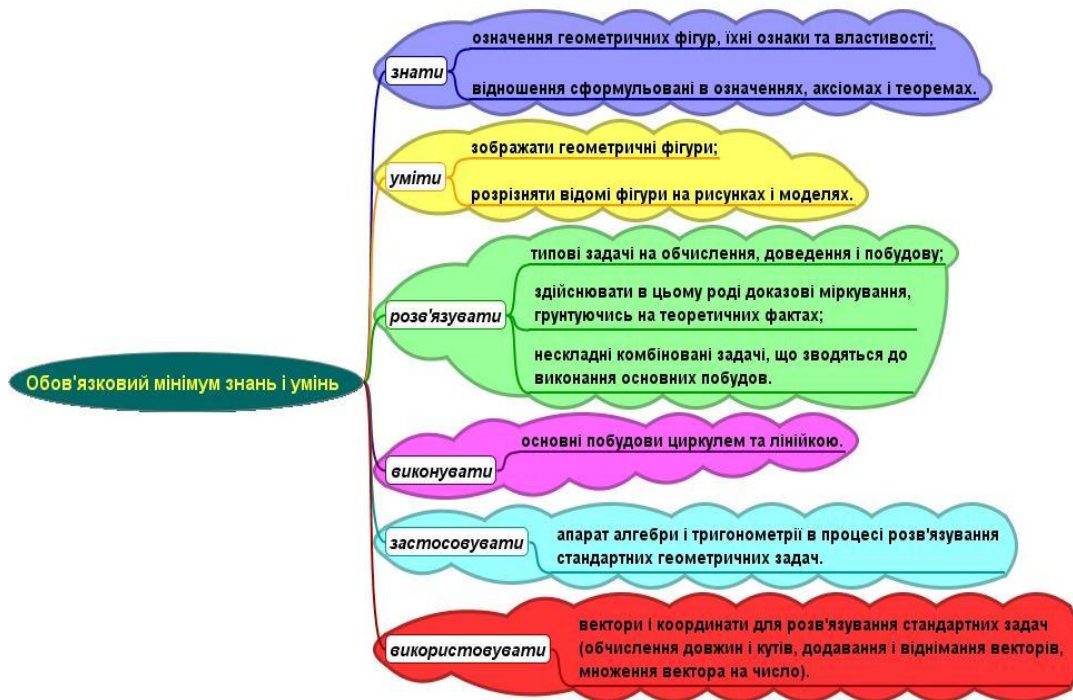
Обов'язковий мінімум знань і умінь

знати

означення геометричних фігур, іхні ознаки та властивості;

відношення сформульовані в означеннях, аксіомах і теоремах.

уміти

зображати геометричні фігури;

розрізняти відомі фігури на рисунках і моделях.

розв'язувати

типові задачі на обчислення, доведення і побудову;

здійснювати в цьому роді доказові міркування, грунтуючись на теоретичних фактах;

нескладні комбіновані задачі, що зводяться до виконання основних побудов.

виконувати

основні побудови циркулем та лінійкою.

застосовувати

апарат алгебри і тригонометрії в процесі розв'язування стандартних геометричних задач.

використовувати

вектори і координати для розв'язування стандартних задач (обчислення довжин і кутів, додавання і віднімання векторів, множення вектора на число).